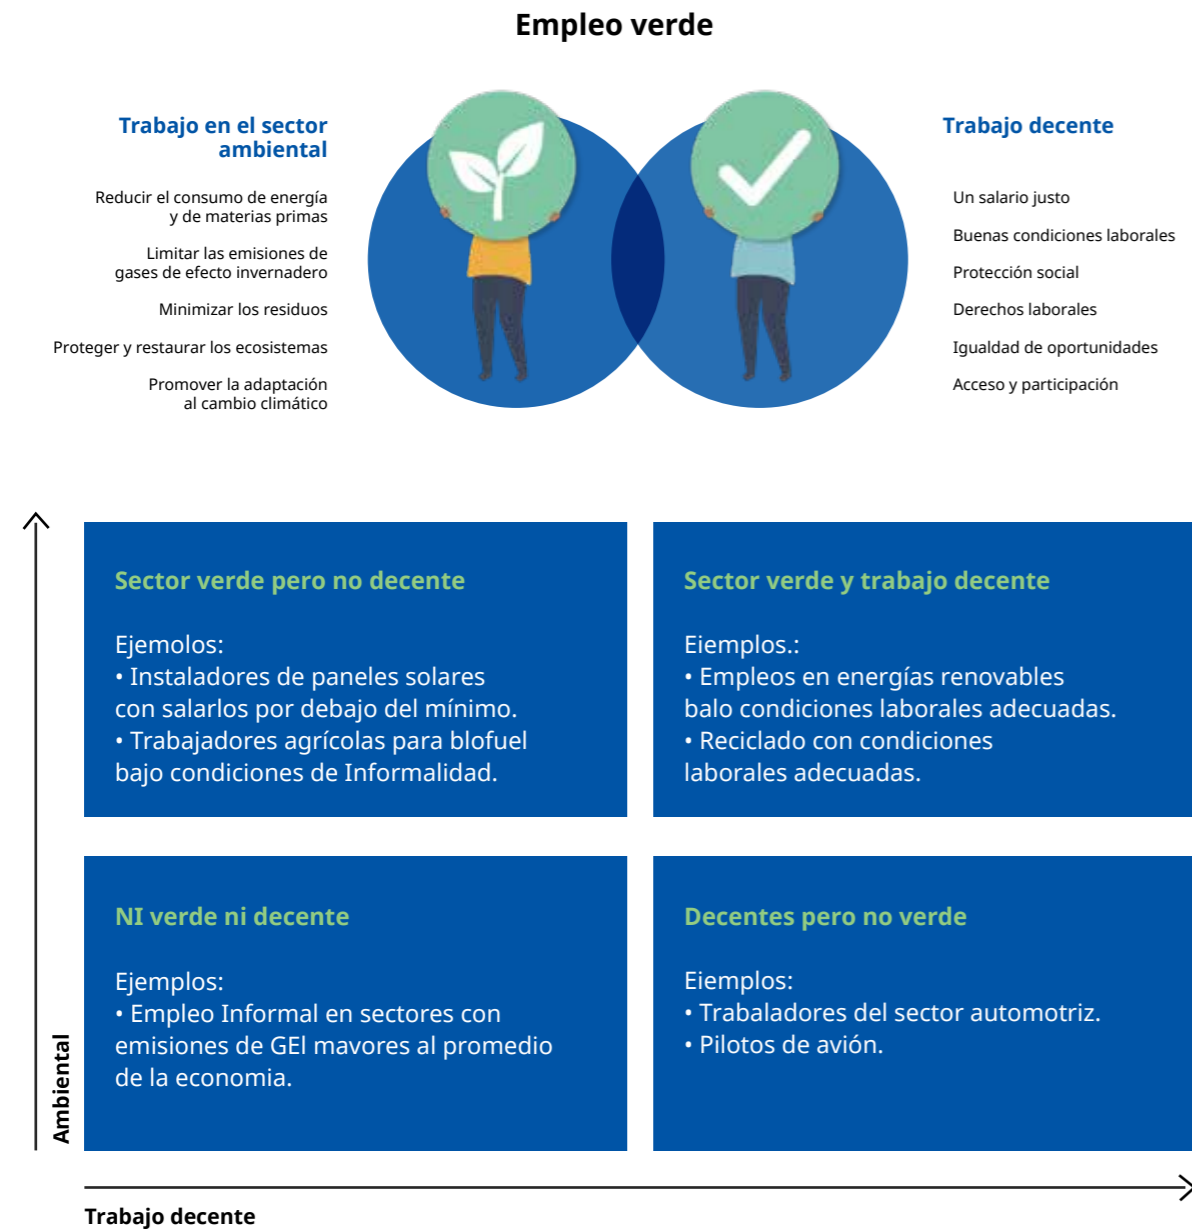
Empleo verde

Trabajo en el sector ambiental

Reducir el consumo de energía y de materias primas

Limitar las emisiones de gases de efecto invernadero

Minimizar los residuos

Proteger y restaurar los ecosistemas

Promover la adaptación al cambio climático

Trabajo decente

Un salario justo

Buenas condiciones laborales

Protección social

Derechos laborales

Igualdad de oportunidades

Acceso y participación

Sector verde pero no decente

Ejemolos:
• Instaladores de paneles solares con salarlos por debajo del mínimo.
• Trabajadores agrícolas para blofuel bajo condiciones de Informalidad.

Sector verde y trabajo decente

Eiemplos.:
• Empleos en energías renovables balo condiciones laborales adecuadas.
• Reciclado con condiciones laborales adecuadas.

NI verde ni decente

Ejemplos:
• Empleo Informal en sectores con emisiones de GEl mavores al promedio de la economia.

Decentes pero no verde

Eiemplos:
• Trabaladores del sector automotriz.
• Pilotos de avión.

Ambiental

Trabajo decente